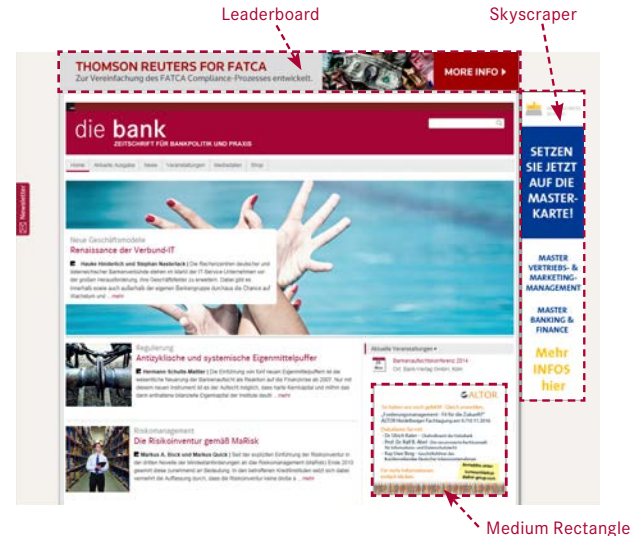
Leaderboard

Skyscraper

THOMSON REUTERS FOR FATCA
Zur Vereinfachung des FATCA Compliance-Prozesses entwickelt.

MORE INFO ▸

die bank
ZEITSCHRIFT FÜR BANKPOLITIK UND PRAXIS

Home | Aktuelle Ausgabe | News | Veranstaltungen | Mediadaten | Shop

Newsletter

Neue Geschäftsmodelle
Renaissance der Verbund-IT

Hauke Hinderlich und Stephan Nasterlack | Die Rechenzentren deutscher und österreichischer Bankenverbünde stehen im Markt der IT-Service-Unternehmen vor der großen Herausforderung, ihre Geschäftsfelder zu erweitern. Dabei gibt es innerhalb sowie auch außerhalb der eigenen Bankengruppe durchaus die Chance auf Wachstum und ... mehr

Regulierung
Antizyklische und systemische Eigenmittelpuffer

Hermann Schulte-Mattler | Die Einführung von fünf neuen Eigenmittelpuffern ist die wesentliche Neuerung der Bankenaufsicht als Reaktion auf die Finanzkrise ab 2007. Nur mit diesem neuen Instrument ist es der Aufsicht möglich, dass harte Kernkapital und mithin das dann erforderliche bilanzielle Eigenkapital der Institute deutlich ... mehr

Risikomanagement
Die Risikoinventur gemäß MaRisk

Markus A. Bock und Markus Quick | Seit der expliziten Einführung der Risikoinventur in der dritten Novelle der Mindestanforderungen an das Risikomanagement (MaRisk) Ende 2010 gewinnt diese zunehmend an Bedeutung. In den betroffenen Kreditinstituten stellt sich dabei vermehrt die Auffassung durch, dass die Risikoinventur keine bloße a ... mehr

Aktuelle Veranstaltungen ▸
Bankenaufsichtskonferenz 2014
Ort: Bank-Verlag GmbH, Köln

ALTOR
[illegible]

SETZEN SIE JETZT AUF DIE MASTER-KARTE!

MASTER VERTRIEBS- & MARKETING-MANAGEMENT

MASTER BANKING & FINANCE

Mehr INFOS hier

Medium Rectangle